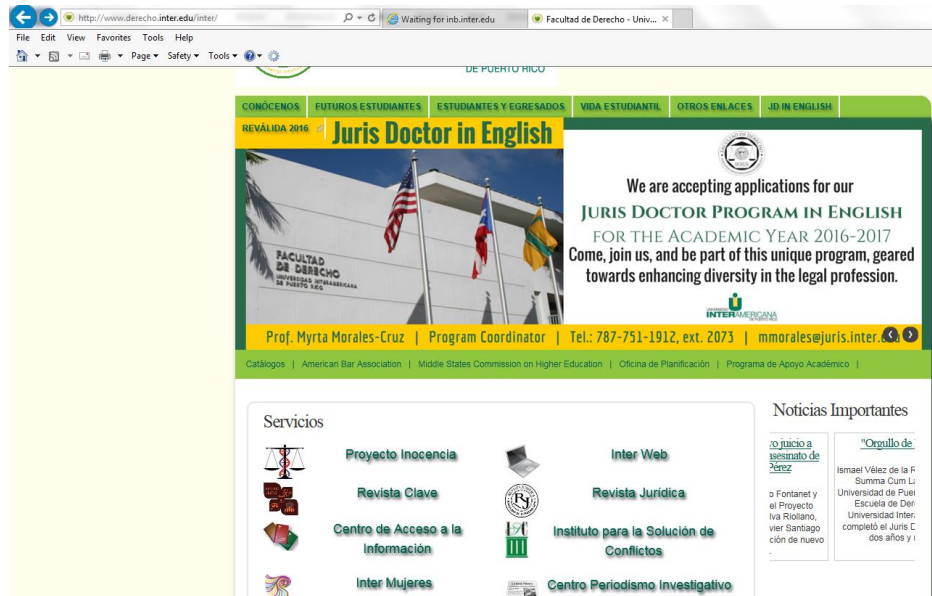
http://www.derecho.inter.edu/inter/

Waiting for inb.inter.edu

Facultad de Derecho - Univ...

File Edit View Favorites Tools Help

Page ▾ Safety ▾ Tools ▾

DE PUERTO RICO

CONÓCENOS | FUTUROS ESTUDIANTES | ESTUDIANTES Y EGRESADOS | VIDA ESTUDIANTIL | OTROS ENLACES | JD IN ENGLISH

REVÁLIDA 2016

Juris Doctor in English

FACULTAD DE DERECHO UNIVERSIDAD INTERAMERICANA DE PUERTO RICO

We are accepting applications for our
JURIS DOCTOR PROGRAM IN ENGLISH
FOR THE ACADEMIC YEAR 2016-2017
Come, join us, and be part of this unique program, geared towards enhancing diversity in the legal profession.

INTERAMERICANA

Prof. Myrta Morales-Cruz | Program Coordinator | Tel.: 787-751-1912, ext. 2073 | mmorales@juris.inter.e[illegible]

Catálogos | American Bar Association | Middle States Commission on Higher Education | Oficina de Planificación | Programa de Apoyo Académico |

Servicios

Proyecto Inocencia

Inter Web

Revista Clave

Revista Jurídica

Centro de Acceso a la Información

Instituto para la Solución de Conflictos

Inter Mujeres

Centro Periodismo Investigativo

Noticias Importantes

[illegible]o juicio a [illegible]sesinato de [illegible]Pérez

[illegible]o Fontanet y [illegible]el Proyecto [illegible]lva Riollano, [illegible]vier Santiago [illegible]ción de nuevo

"Orgullo de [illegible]

Ismael Vélez de la R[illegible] Summa Cum L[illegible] Universidad de Puer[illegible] Escuela de Der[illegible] Universidad Inter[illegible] completó el Juris D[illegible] dos años y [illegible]